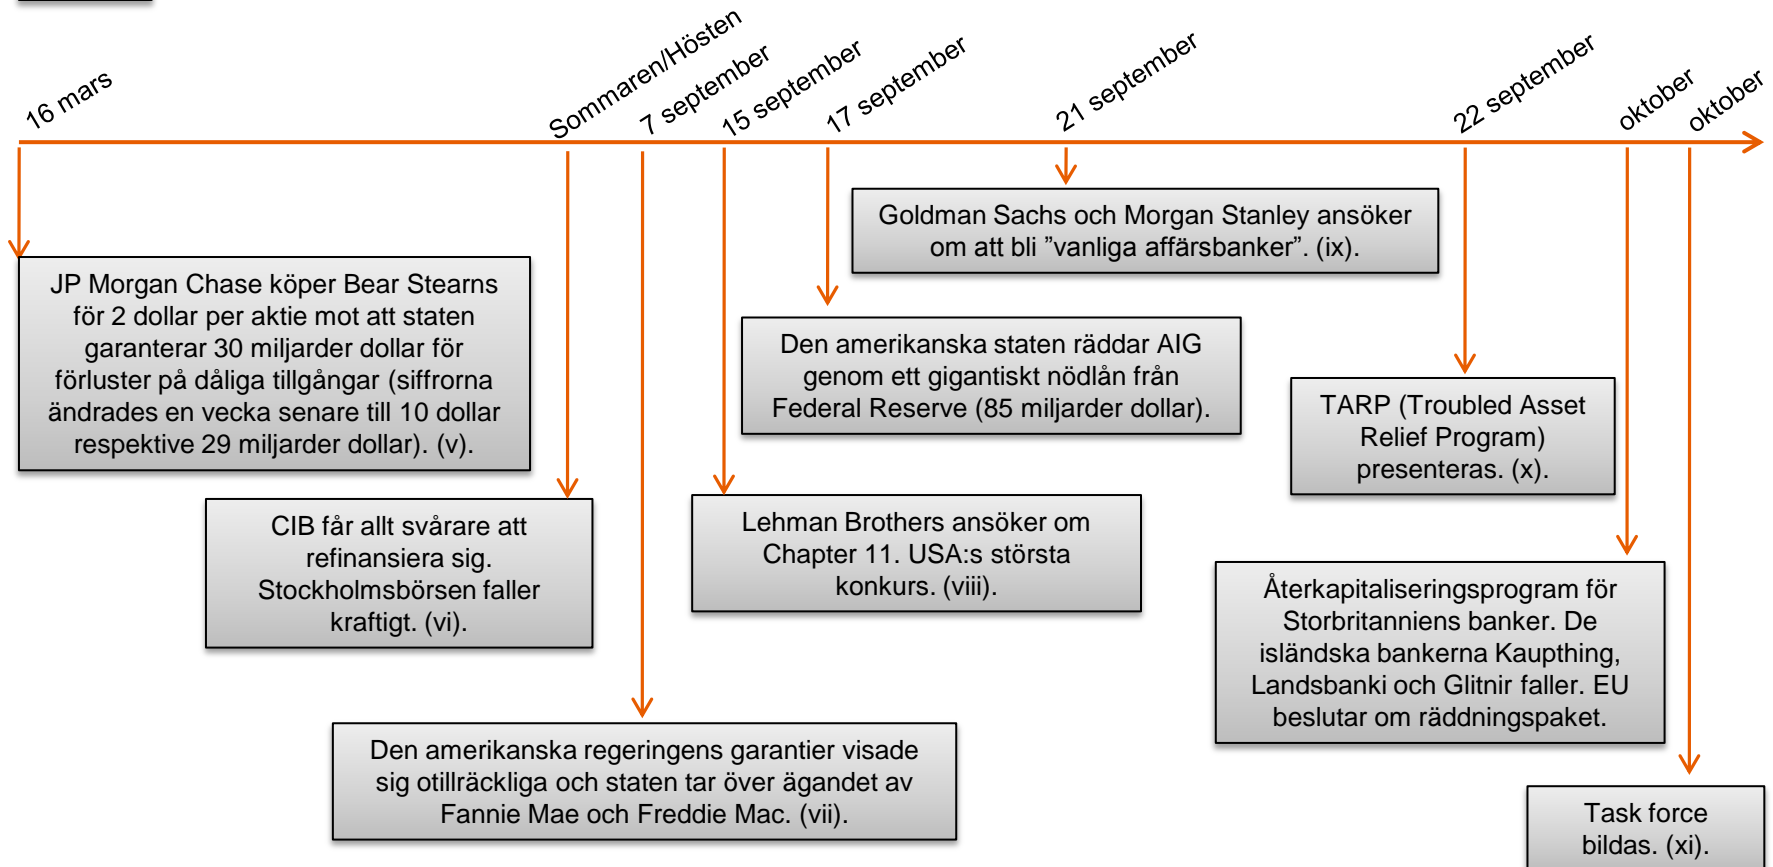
16 mars

Sommaren/Hösten

7 september

15 september

17 september

21 september

22 september

oktober

oktober

Goldman Sachs och Morgan Stanley ansöker om att bli ”vanliga affärsbanker”. (ix).

JP Morgan Chase köper Bear Stearns för 2 dollar per aktie mot att staten garanterar 30 miljarder dollar för förluster på dåliga tillgångar (siffrorna ändrades en vecka senare till 10 dollar respektive 29 miljarder dollar). (v).

Den amerikanska staten räddar AIG genom ett gigantiskt nödlån från Federal Reserve (85 miljarder dollar).

TARP (Troubled Asset Relief Program) presenteras. (x).

CIB får allt svårare att refinansiera sig. Stockholmsbörsen faller kraftigt. (vi).

Lehman Brothers ansöker om Chapter 11. USA:s största konkurs. (viii).

Återkapitaliseringsprogram för Storbritanniens banker. De isländska bankerna Kaupthing, Landsbanki och Glitnir faller. EU beslutar om räddningspaket.

Den amerikanska regeringens garantier visade sig otillräckliga och staten tar över ägandet av Fannie Mae och Freddie Mac. (vii).

Task force bildas. (xi).